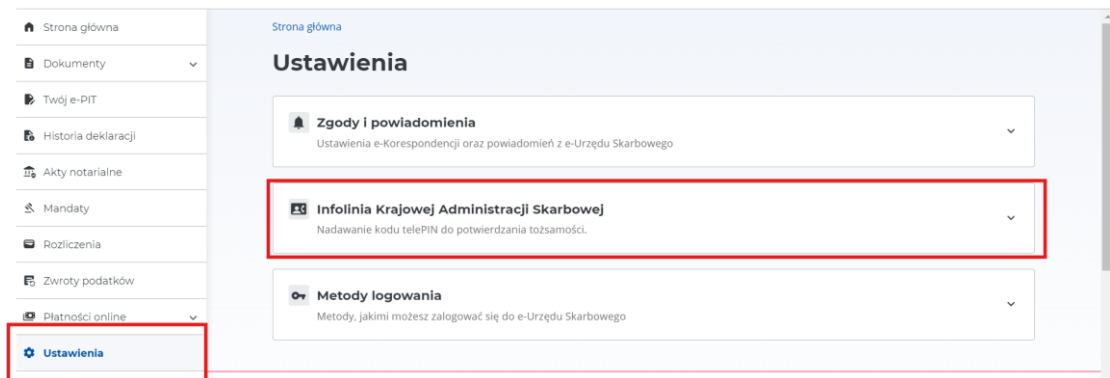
Strona główna
Dokumenty
Twój e-PIT
Historia deklaracji
Akty notarialne
Mandaty
Rozliczenia
Zwroty podatków
Płatności online
Ustawienia

Strona główna

Ustawienia

Zgody i powiadomienia
Ustawienia e-Korespondencji oraz powiadomień z e-Urzędu Skarbowego

Infolinia Krajowej Administracji Skarbowej
Nadawanie kodu telePIN do potwierdzania tożsamości.

Metody logowania
Metody, jakimi możesz zalogować się do e-Urzędu Skarbowego